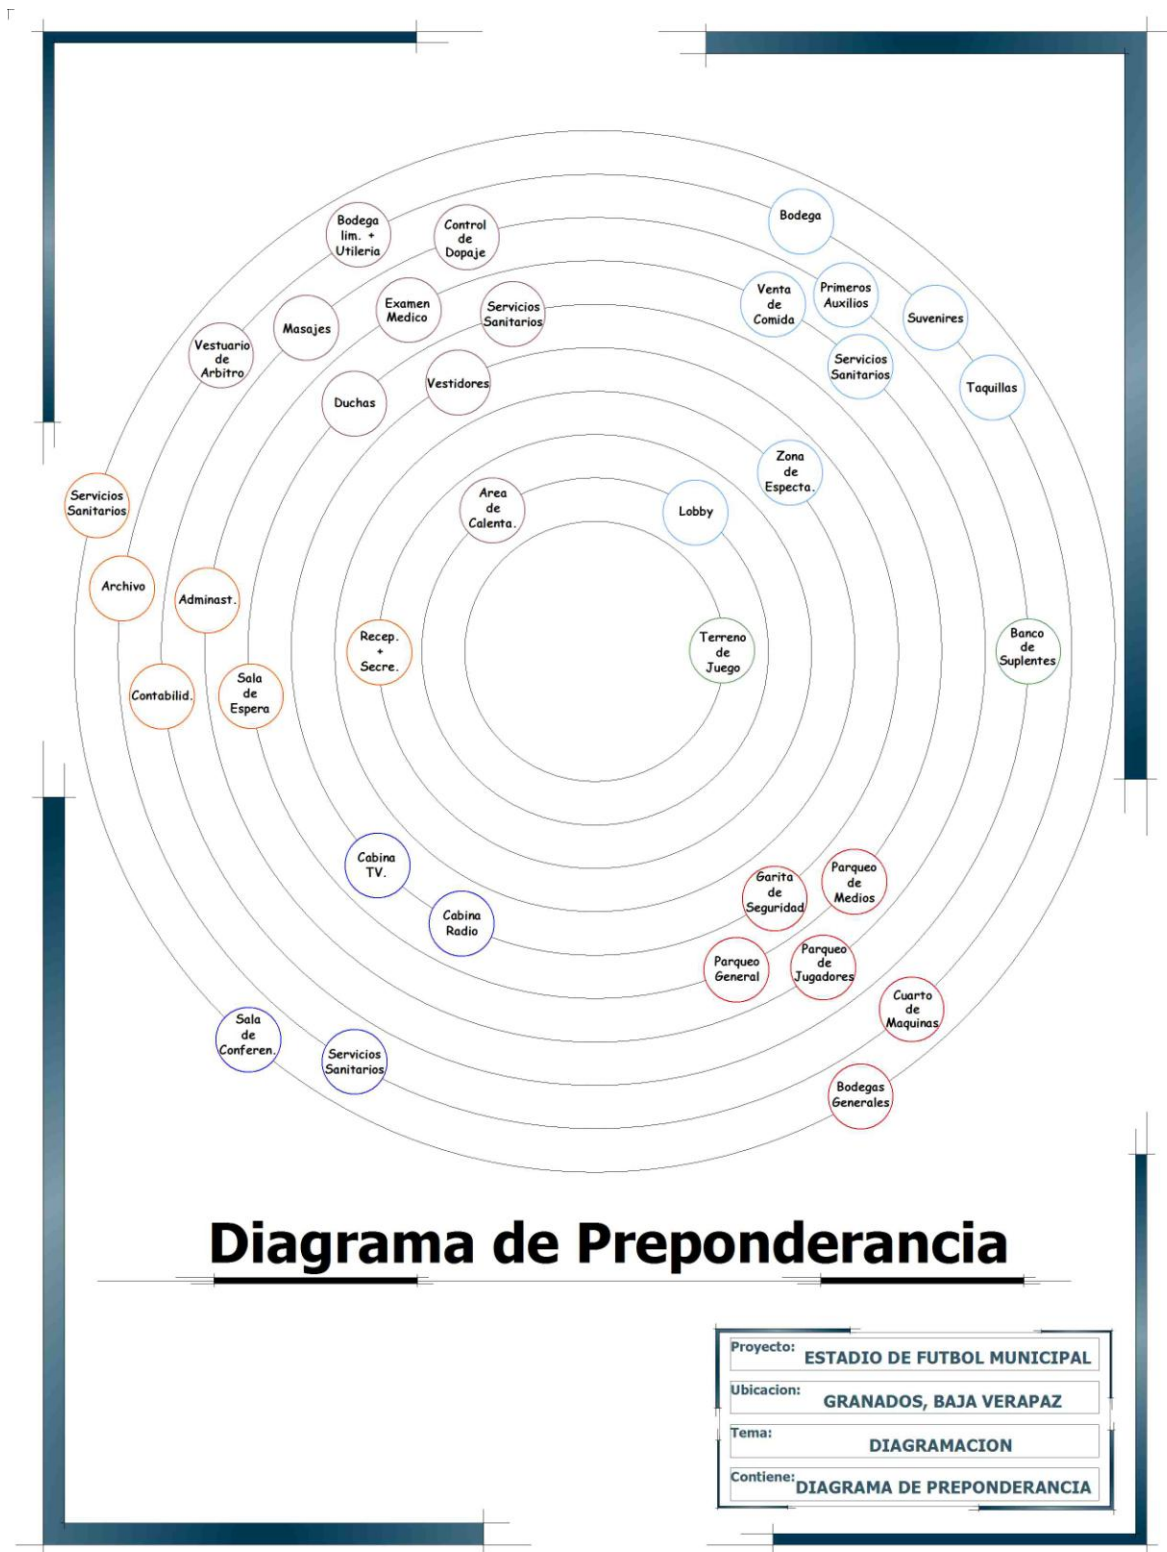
Bodega lim. + Utileria

Control de Dopaje

Bodega

Examen Medico

Servicios Sanitarios

Venta de Comida

Primeros Auxilios

Suvenires

Masajes

Vestuario de Arbitro

Servicios Sanitarios

Taquillas

Duchas

Vestidores

Zona de Especta.

Servicios Sanitarios

Area de Calenta.

Lobby

Archivo

Adminast.

Recep. + Secre.

Terreno de Juego

Banco de Suplentes

Contabilid.

Sala de Espera

Cabina TV.

Cabina Radio

Garita de Seguridad

Parqueo de Medios

Parqueo General

Parqueo de Jugadores

Cuarto de Maquinas

Sala de Conferen.

Servicios Sanitarios

Bodegas Generales

Diagrama de Preponderancia

| Proyecto: | ESTADIO DE FUTBOL MUNICIPAL |
|---|---|
| Ubicacion: | GRANADOS, BAJA VERAPAZ |
| Tema: | DIAGRAMACION |
| Contiene: | DIAGRAMA DE PREPONDERANCIA |